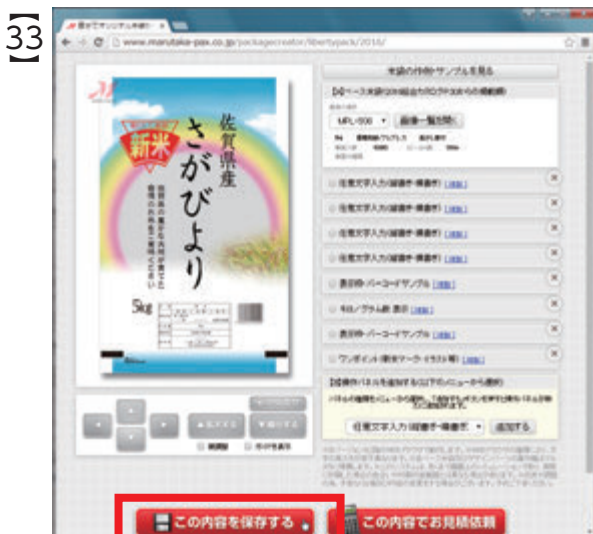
33

www.marutaka-pax.co.jp/packagecreator/libertypack/2018/

新米

佐賀県産

さがびより

5kg

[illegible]

MPL-500

画像一覧を開く

任意文字入力 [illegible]

任意文字入力 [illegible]

任意文字入力 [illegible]

任意文字入力 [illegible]

表示枠・バーコードサンプル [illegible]

キロ／グラム数 表示 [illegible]

表示枠・バーコードサンプル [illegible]

ワンポイント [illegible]

任意文字入力 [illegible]

追加する

この内容を保存する

この内容でお見積依頼